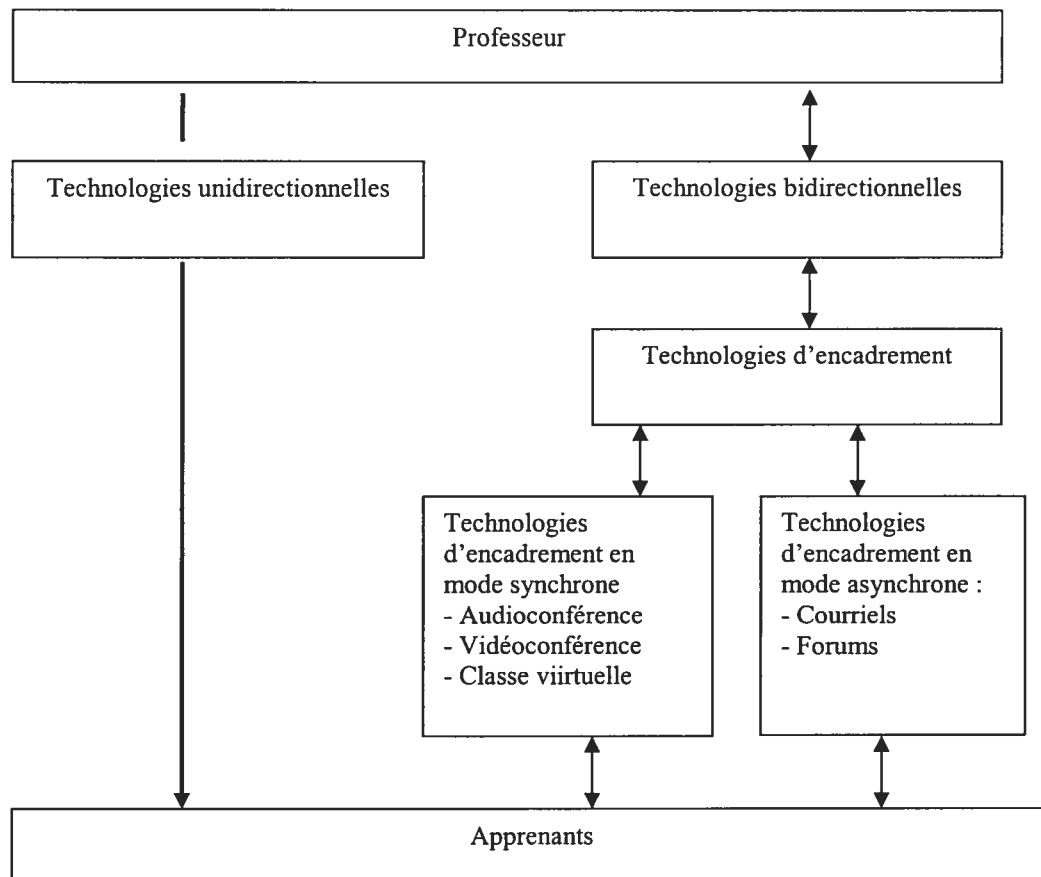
Professeur

Technologies unidirectionnelles

Technologies bidirectionnelles

Technologies d'encadrement

Technologies d'encadrement en mode synchrone
- Audioconférence
- Vidéoconférence
- Classe viirtuelle

Technologies d'encadrement en mode asynchrone :
- Courriels
- Forums

Apprenants